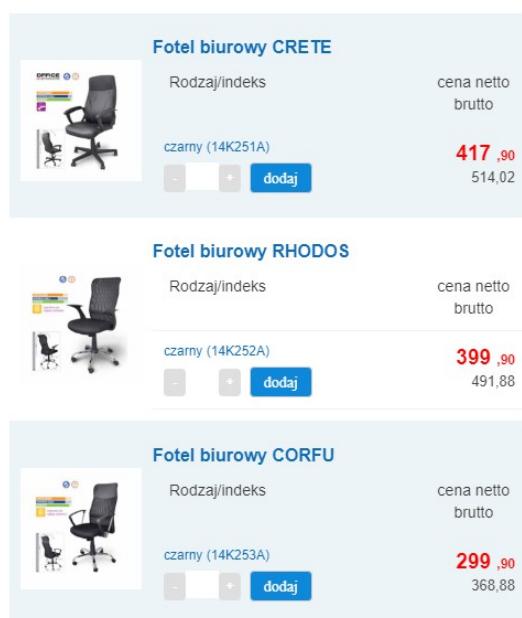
Fotel biurowy CRETE

OFFICE

Rodzaj/indeks

cena netto brutto

czarny (14K251A)

417 ,90
514,02

- +
dodaj

Fotel biurowy RHODOS

Rodzaj/indeks

cena netto brutto

czarny (14K252A)

399 ,90
491,88

- +
dodaj

Fotel biurowy CORFU

Rodzaj/indeks

cena netto brutto

czarny (14K253A)

299 ,90
368,88

- +
dodaj